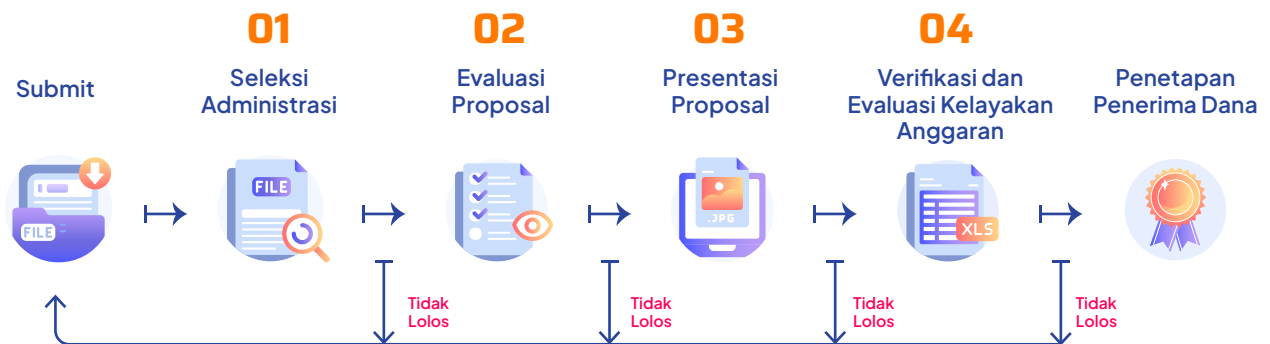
Submit

01
Seleksi Administrasi

02
Evaluasi Proposal

03
Presentasi Proposal

04
Verifikasi dan Evaluasi Kelayakan Anggaran

Penetapan Penerima Dana

FILE

FILE

.JPG

XLS

Tidak Lolos

Tidak Lolos

Tidak Lolos

Tidak Lolos